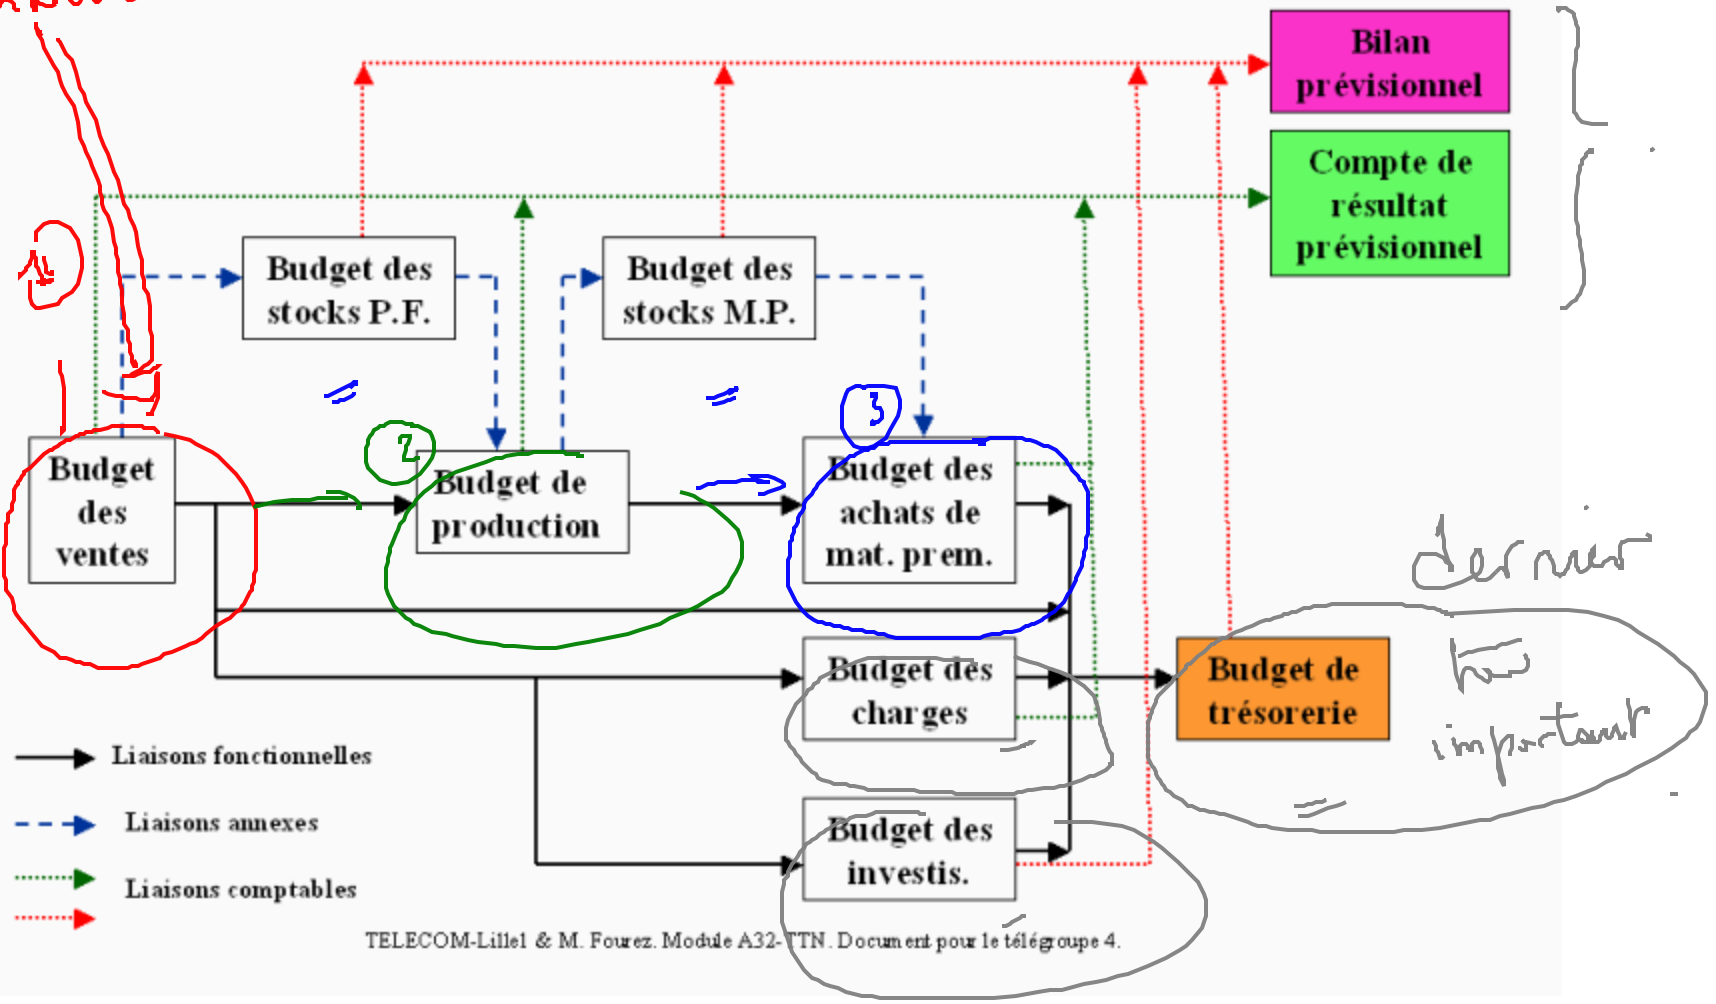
Bilan prévisionnel

Compte de résultat prévisionnel

Budget des stocks P.F.

Budget des stocks M.P.

1

2

3

Budget des ventes

Budget de production

Budget des achats de mat. prem.

Budget des charges

Budget de trésorerie

Budget des investis.

dernier

très important

Liaisons fonctionnelles

Liaisons annexes

Liaisons comptables

TELECOM-Lille1 & M. Fourez. Module A32-TTN. Document pour le télégroupe 4.